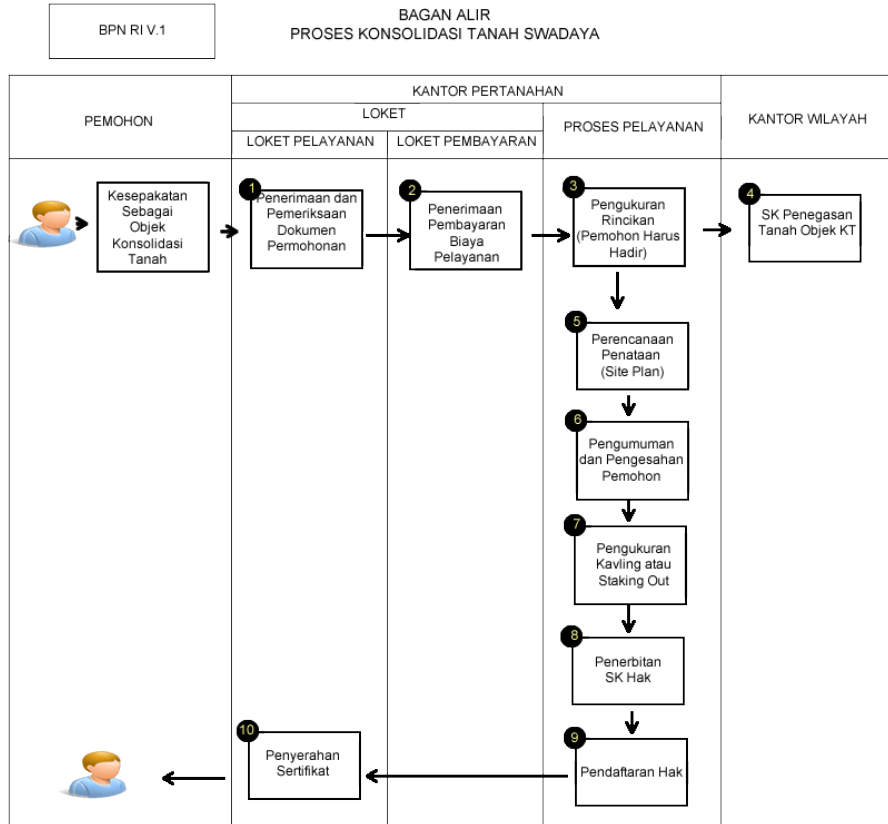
BPN RI V.1

BAGAN ALIR
PROSES KONSOLIDASI TANAH SWADAYA

| PEMOHON | KANTOR PERTANAHAN — LOKET — LOKET PELAYANAN | KANTOR PERTANAHAN — LOKET — LOKET PEMBAYARAN | KANTOR PERTANAHAN — PROSES PELAYANAN | KANTOR WILAYAH |
|---|---|---|---|---|
| Kesepakatan Sebagai Objek Konsolidasi Tanah | 1 Penerimaan dan Pemeriksaan Dokumen Permohonan | 2 Penerimaan Pembayaran Biaya Pelayanan | 3 Pengukuran Rincikan (Pemohon Harus Hadir) | 4 SK Penegasan Tanah Objek KT |
| | | | 5 Perencanaan Penataan (Site Plan) | |
| | | | 6 Pengumuman dan Pengesahan Pemohon | |
| | | | 7 Pengukuran Kavling atau Staking Out | |
| | | | 8 Penerbitan SK Hak | |
| | 10 Penyerahan Sertifikat | | 9 Pendaftaran Hak | |